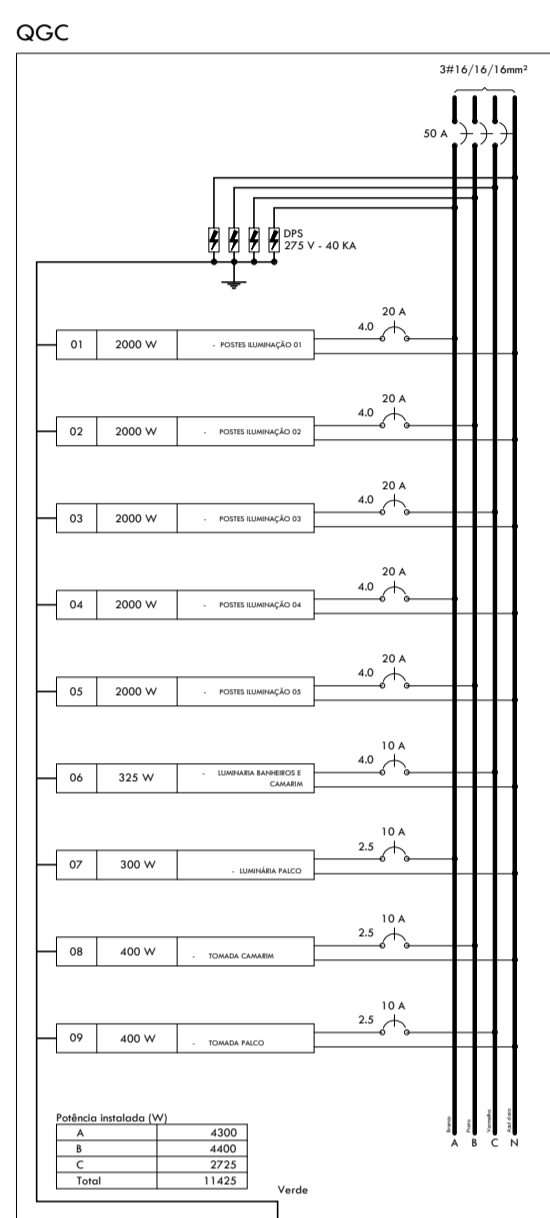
QGC

3#16/16/16mm²

50 A

DPS
275 V - 40 KA

20 A
4.0

| 01 | 2000 W | - POSTES ILUMINAÇÃO 01 |
|---|---|---|

20 A
4.0

| 02 | 2000 W | - POSTES ILUMINAÇÃO 02 |
|---|---|---|

20 A
4.0

| 03 | 2000 W | - POSTES ILUMINAÇÃO 03 |
|---|---|---|

20 A
4.0

| 04 | 2000 W | - POSTES ILUMINAÇÃO 04 |
|---|---|---|

20 A
4.0

| 05 | 2000 W | - POSTES ILUMINAÇÃO 05 |
|---|---|---|

10 A
4.0

| 06 | 325 W | - LUMINARIA BANHEIROS E CAMARIM |
|---|---|---|

10 A
2.5

| 07 | 300 W | - LUMINÁRIA PALCO |
|---|---|---|

10 A
2.5

| 08 | 400 W | - TOMADA CAMARIM |
|---|---|---|

10 A
2.5

| 09 | 400 W | - TOMADA PALCO |
|---|---|---|

Potência instalada (W)

| A | 4300 |
|---|---|
| B | 4400 |
| C | 2725 |
| Total | 11425 |

Verde

Branco Preto Vermelho Azul claro
A B C N